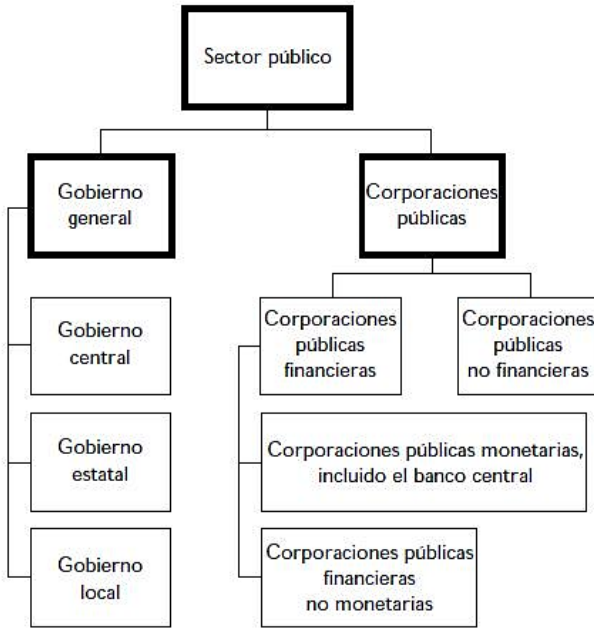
Sector público

Gobierno general

Corporaciones públicas

Gobierno central

Gobierno estatal

Gobierno local

Corporaciones públicas financieras

Corporaciones públicas no financieras

Corporaciones públicas monetarias, incluido el banco central

Corporaciones públicas financieras no monetarias